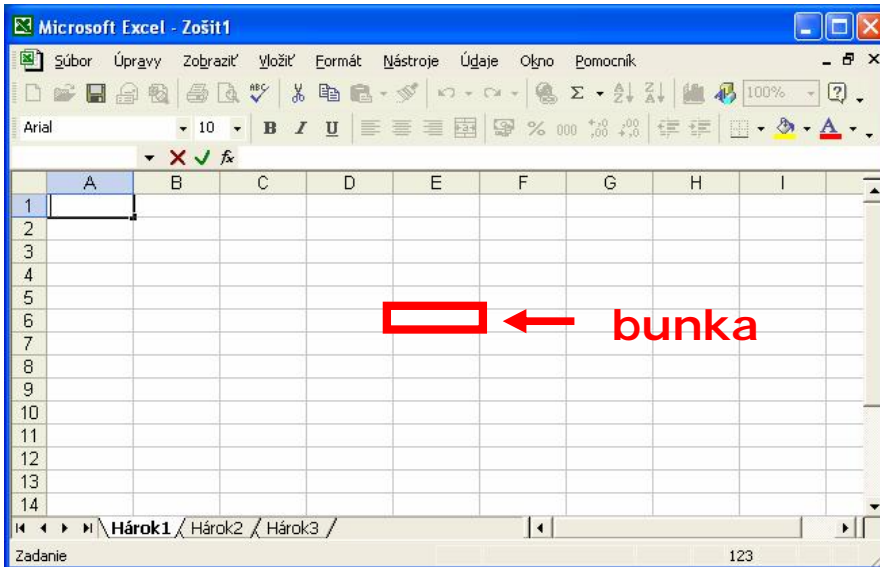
Microsoft Excel - Zošit1

Súbor Úpravy Zobraziť Vložiť Formát Nástroje Údaje Okno Pomocník

100%

Arial 10 B I U % 000

fx

| | A | B | C | D | E | F | G | H | I |
|---|---|---|---|---|---|---|---|---|---|
| 1 | | | | | | | | | |
| 2 | | | | | | | | | |
| 3 | | | | | | | | | |
| 4 | | | | | | | | | |
| 5 | | | | | | | | | |
| 6 | | | | | | | | | |
| 7 | | | | | | | | | |
| 8 | | | | | | | | | |
| 9 | | | | | | | | | |
| 10 | | | | | | | | | |
| 11 | | | | | | | | | |
| 12 | | | | | | | | | |
| 13 | | | | | | | | | |
| 14 | | | | | | | | | |

bunka

Hárok1 Hárok2 Hárok3

Zadanie 123